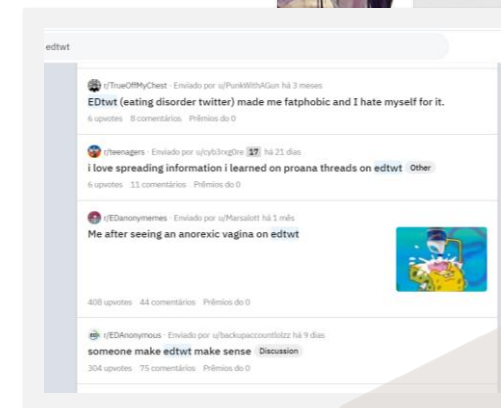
edtwt

r/TrueOffMyChest · Enviado por u/PunkWithAGun há 3 meses
EDtwt (eating disorder twitter) made me fatphobic and I hate myself for it.
6 upvotes 8 comentários Prêmios do 0

r/teenagers · Enviado por u/cyb3rxg0re 17 há 21 dias
i love spreading information i learned on proana threads on edtwt Other
6 upvotes 11 comentários Prêmios do 0

r/EDanonymemes · Enviado por u/Marsalott há 1 mês
Me after seeing an anorexic vagina on edtwt
408 upvotes 44 comentários Prêmios do 0

r/EDAnonymous · Enviado por u/backupaccountlolzz há 9 dias
someone make edtwt make sense Discussion
304 upvotes 75 comentários Prêmios do 0